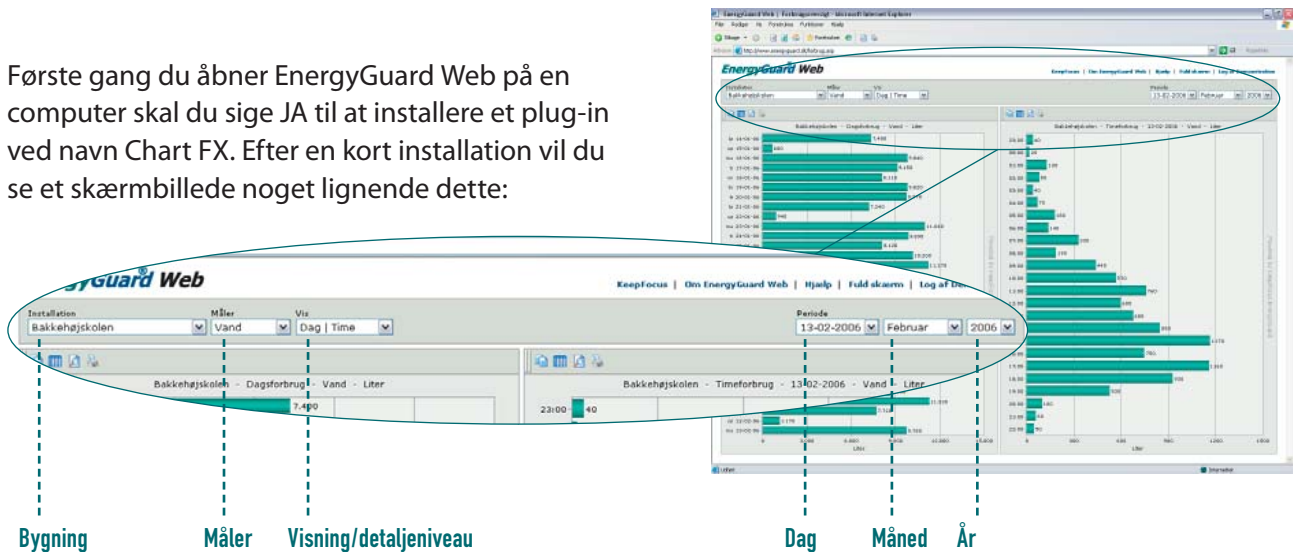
Første gang du åbner EnergyGuard Web på en computer skal du sige JA til at installere et plug-in ved navn Chart FX. Efter en kort installation vil du se et skærmbillede noget lignende dette:

EnergyGuard Web

KeepFocus | Om EnergyGuard Web | Hjælp | Fuld skærm | Log af De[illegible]

Installation
Bakkehøjskolen

Måler
Vand

Vis
Dag | Time

Periode
13-02-2006 Februar 2006

Bakkehøjskolen - Dagsforbrug - Vand - Liter

7.400

Bakkehøjskolen - Timeforbrug - 13-02-2006 - Vand - Liter

23:00 40

Bygning

Måler

Visning/detaljeniveau

Dag

Måned

År